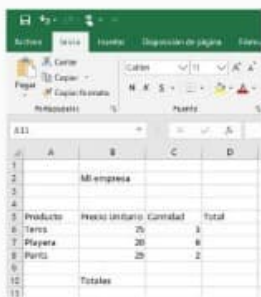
Archivo Inicio Insertar Disposición de página Fórmu

Cortar
Copiar
Pegar Copiar formato
Portapapeles

Calibri 11
N K S
Fuente

A11

| | A | B | C | D |
|---|---|---|---|---|
| 1 | | | | |
| 2 | | Mi empresa | | |
| 3 | | | | |
| 4 | | | | |
| 5 | Producto | Precio Unitario | Cantidad | Total |
| 6 | Tenis | 25 | 3 | |
| 7 | Playera | 20 | 6 | |
| 8 | Pants | 29 | 2 | |
| 9 | | | | |
| 10 | | Totales | | |
| 11 | | | | |